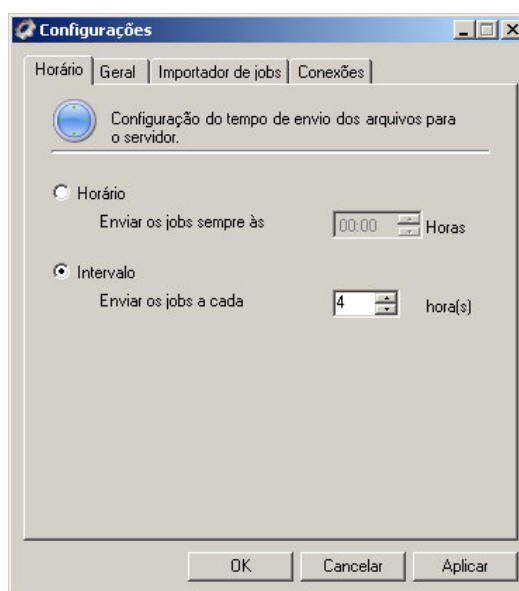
Configurações

Horário | Geral | Importador de jobs | Conexões

Configuração do tempo de envio dos arquivos para o servidor.

Horário

Enviar os jobs sempre às 00:00 Horas

Intervalo

Enviar os jobs a cada 4 hora(s)

OK Cancelar Aplicar